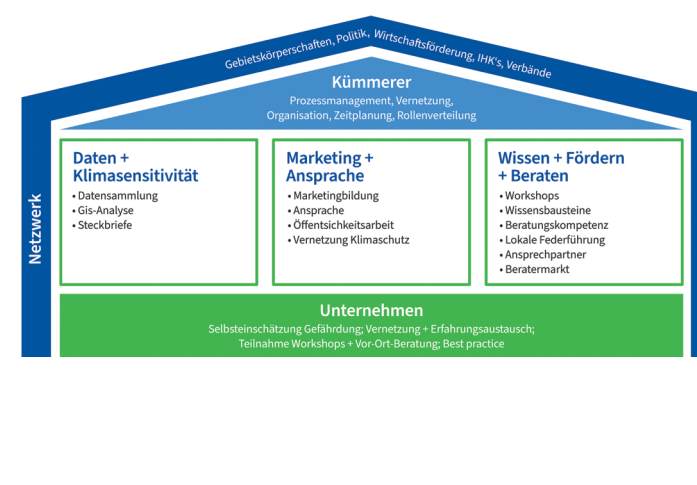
Gebietskörperschaften, Politik, Wirtschaftsförderung, IHK's, Verbände

Kümmerer
Prozessmanagement, Vernetzung, Organisation, Zeitplanung, Rollenverteilung

Netzwerk

Daten + Klimasensitivität
• Datensammlung
• Gis-Analyse
• Steckbriefe

Marketing + Ansprache
• Marketingbildung
• Ansprache
• Öffentsichkeitsarbeit
• Vernetzung Klimaschutz

Wissen + Fördern + Beraten
• Workshops
• Wissensbausteine
• Beratungskompetenz
• Lokale Federführung
• Ansprechpartner
• Beratermarkt

Unternehmen
Selbsteinschätzung Gefährdung; Vernetzung + Erfahrungsaustausch; Teilnahme Workshops + Vor-Ort-Beratung; Best practice